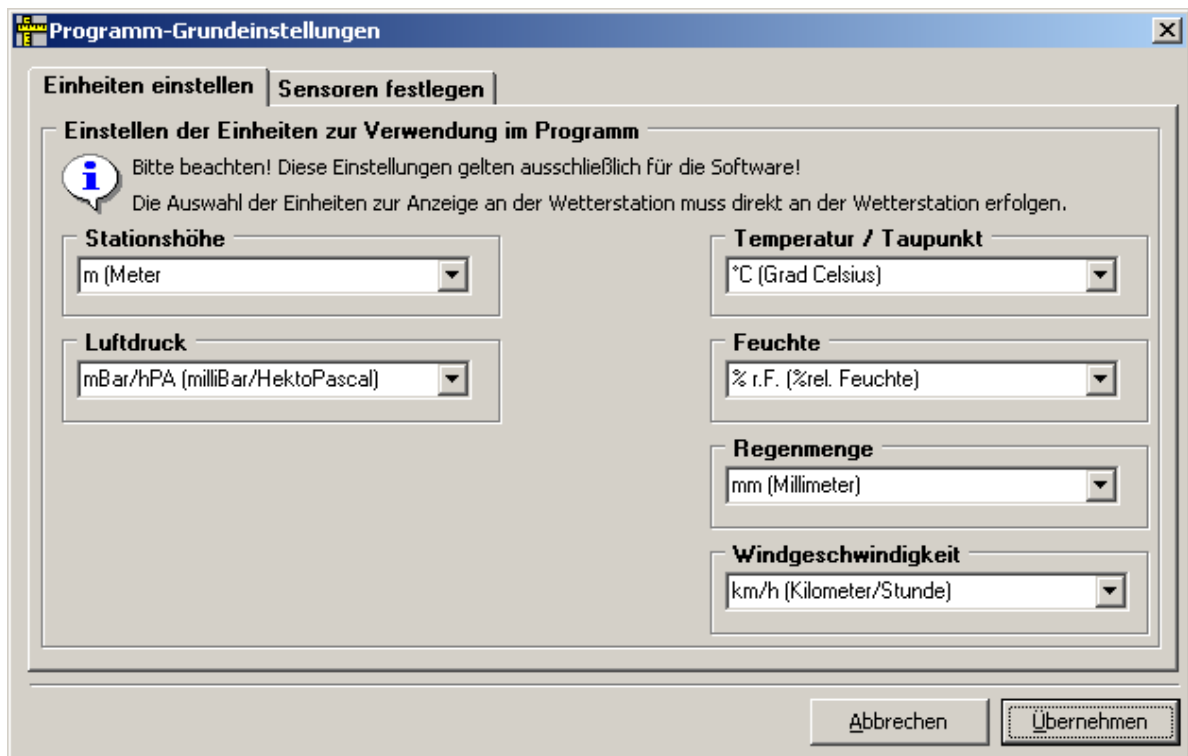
Programm-Grundeinstellungen

Einheiten einstellen | Sensoren festlegen

Einstellen der Einheiten zur Verwendung im Programm

Bitte beachten! Diese Einstellungen gelten ausschließlich für die Software!
Die Auswahl der Einheiten zur Anzeige an der Wetterstation muss direkt an der Wetterstation erfolgen.

Stationshöhe
m (Meter

Luftdruck
mBar/hPA (milliBar/HektoPascal)

Temperatur / Taupunkt
°C (Grad Celsius)

Feuchte
% r.F. (%rel. Feuchte)

Regenmenge
mm (Millimeter)

Windgeschwindigkeit
km/h (Kilometer/Stunde)

Abbrechen
Übernehmen